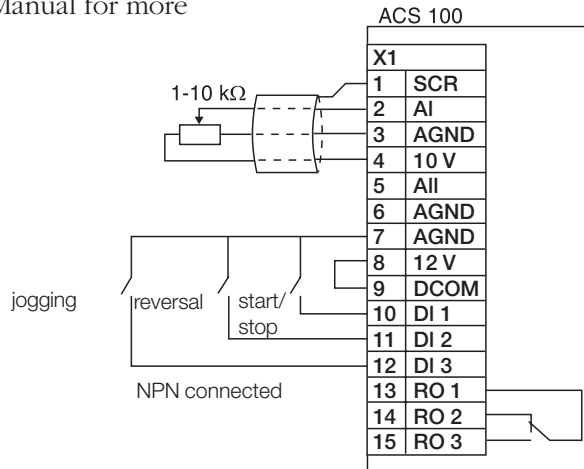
Manual for more

ACS 100

X1

| | |
|---|---|
| 1 | SCR |
| 2 | AI |
| 3 | AGND |
| 4 | 10 V |
| 5 | AII |
| 6 | AGND |
| 7 | AGND |
| 8 | 12 V |
| 9 | DCOM |
| 10 | DI 1 |
| 11 | DI 2 |
| 12 | DI 3 |
| 13 | RO 1 |
| 14 | RO 2 |
| 15 | RO 3 |

1-10 kΩ

jogging

reversal

start/ stop

NPN connected